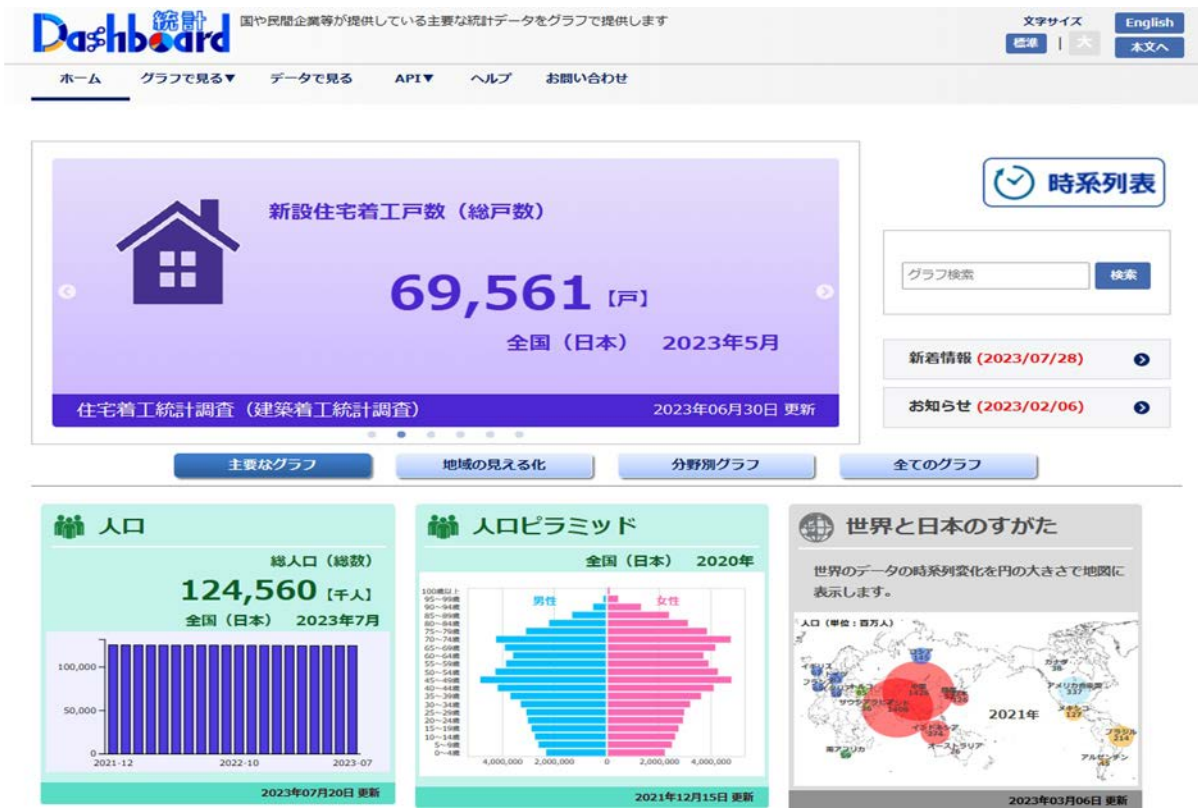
Dashboard 統計 国や民間企業等が提供している主要な統計データをグラフで提供します

文字サイズ 標準 | 大

English

本文へ

ホーム　グラフで見る▼　データで見る　API▼　ヘルプ　お問い合わせ

新設住宅着工戸数（総戸数）

69,561【戸】

全国（日本）　2023年5月

住宅着工統計調査（建築着工統計調査）　2023年06月30日 更新

時系列表

グラフ検索　検索

新着情報 (2023/07/28)

お知らせ (2023/02/06)

主要なグラフ　地域の見える化　分野別グラフ　全てのグラフ

人口

総人口（総数）

124,560【千人】

全国（日本）　2023年7月

100,000

50,000

0

2021-12　2022-10　2023-07

2023年07月20日 更新

人口ピラミッド

全国（日本）　2020年

男性　女性

100歳以上 95～99歳 90～94歳 85～89歳 80～84歳 75～79歳 70～74歳 65～69歳 60～64歳 55～59歳 50～54歳 45～49歳 40～44歳 35～39歳 30～34歳 25～29歳 20～24歳 15～19歳 10～14歳 5～9歳 0～4歳

4,000,000　2,000,000　0　2,000,000　4,000,000

2021年12月15日 更新

世界と日本のすがた

世界のデータの時系列変化を円の大きさで地図に表示します。

人口（単位：百万人）

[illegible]

2021年

2023年03月06日 更新